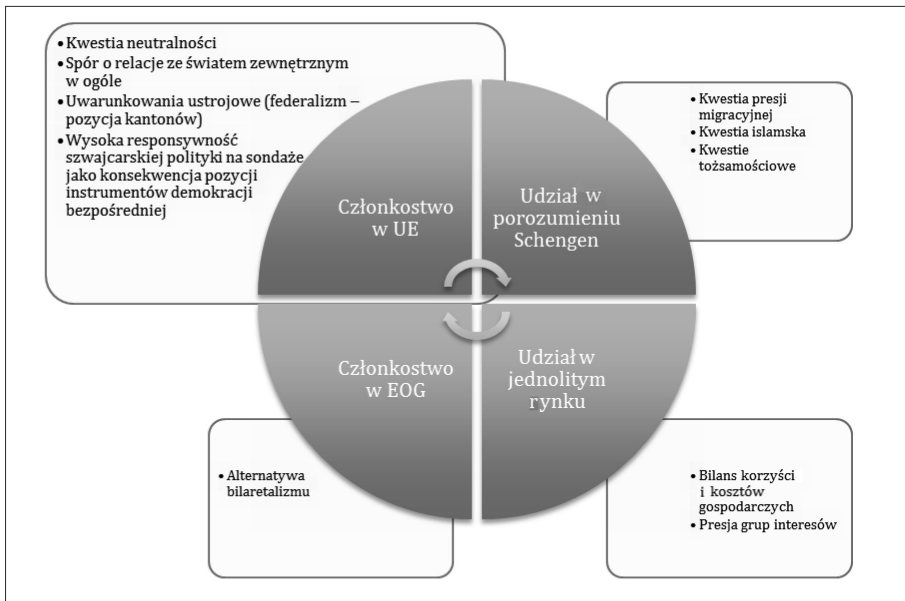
• Kwestia neutralności
• Spór o relacje ze światem zewnętrznym w ogóle
• Uwarunkowania ustrojowe (federalizm – pozycja kantonów)
• Wysoka responsywność szwajcarskiej polityki na sondaże jako konsekwencja pozycji instrumentów demokracji bezpośredniej

• Kwestia presji migracyjnej
• Kwestia islamska
• Kwestie tożsamościowe

Członkostwo w UE

Udział w porozumieniu Schengen

Członkostwo w EOG

Udział w jednolitym rynku

• Alternatywa bilaretalizmu

• Bilans korzyści i kosztów gospodarczych
• Presja grup interesów